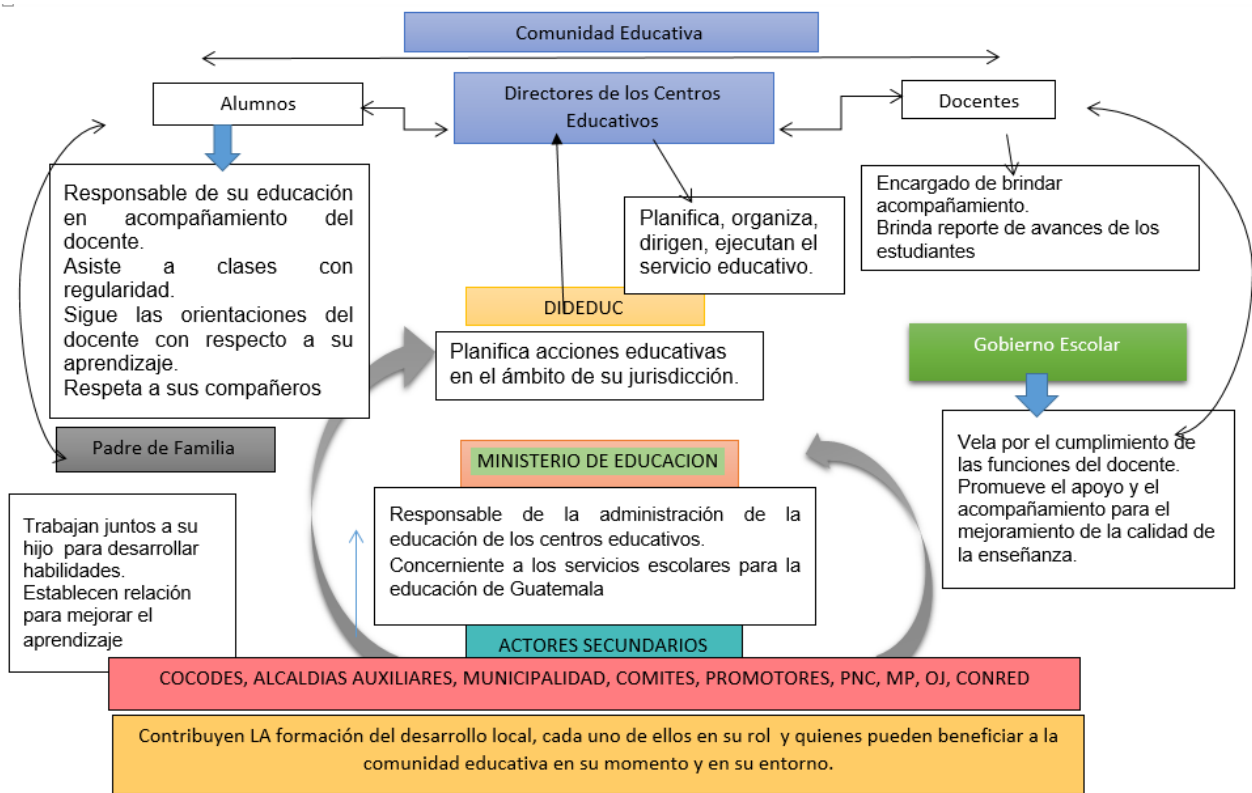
Comunidad Educativa

Alumnos

Directores de los Centros Educativos

Docentes

Responsable de su educación en acompañamiento del docente.
Asiste a clases con regularidad.
Sigue las orientaciones del docente con respecto a su aprendizaje.
Respeta a sus compañeros

Planifica, organiza, dirigen, ejecutan el servicio educativo.

Encargado de brindar acompañamiento.
Brinda reporte de avances de los estudiantes

DIDEDUC

Planifica acciones educativas en el ámbito de su jurisdicción.

Gobierno Escolar

Padre de Familia

Vela por el cumplimiento de las funciones del docente.
Promueve el apoyo y el acompañamiento para el mejoramiento de la calidad de la enseñanza.

MINISTERIO DE EDUCACION

Trabajan juntos a su hijo para desarrollar habilidades.
Establecen relación para mejorar el aprendizaje

Responsable de la administración de la educación de los centros educativos.
Concerniente a los servicios escolares para la educación de Guatemala

ACTORES SECUNDARIOS

COCODES, ALCALDIAS AUXILIARES, MUNICIPALIDAD, COMITES, PROMOTORES, PNC, MP, OJ, CONRED

Contribuyen LA formación del desarrollo local, cada uno de ellos en su rol y quienes pueden beneficiar a la comunidad educativa en su momento y en su entorno.